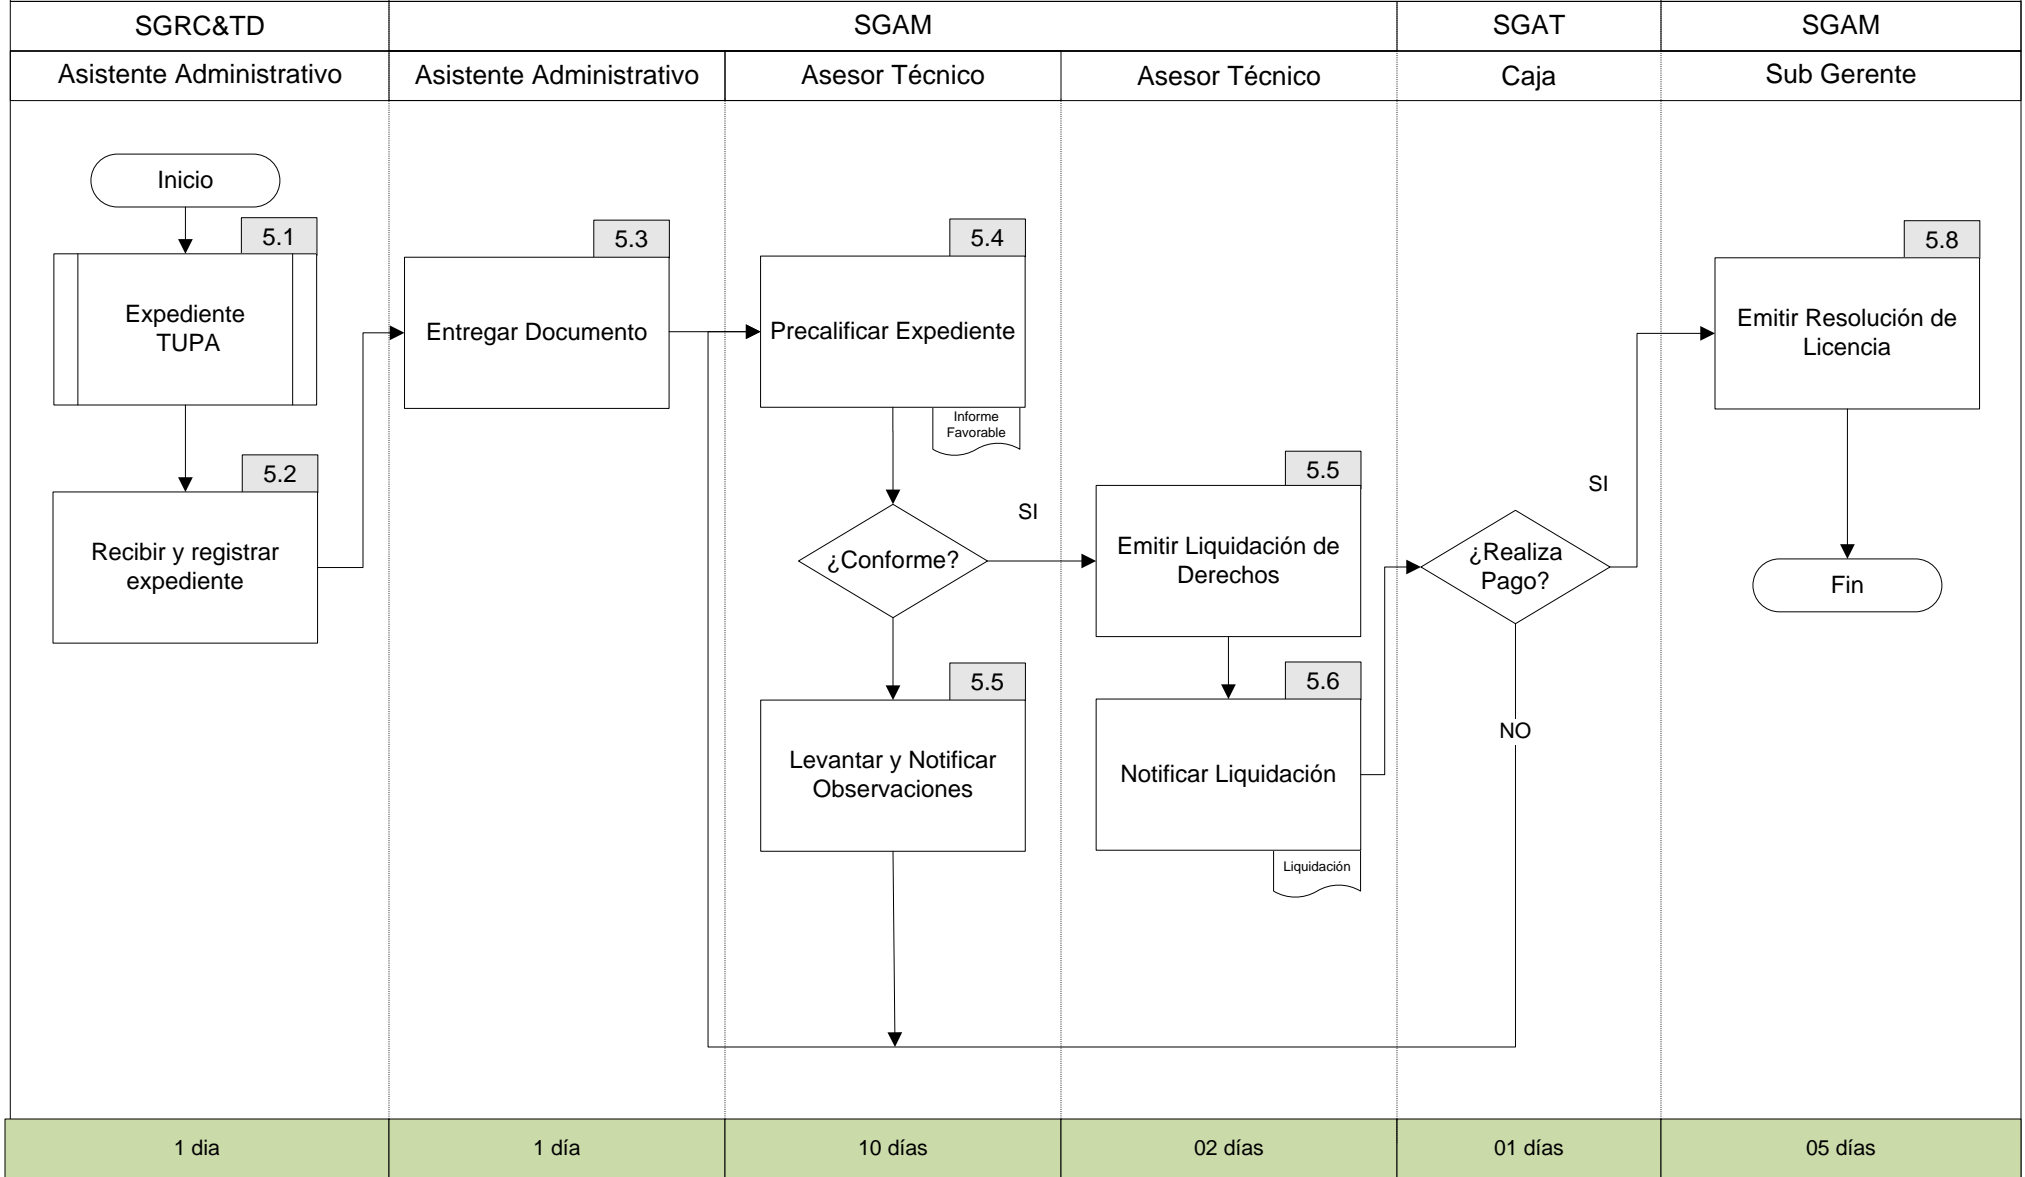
| SGRC&TD | SGAM | | | SGAT | SGAM |
|---|---|---|---|---|---|
| Asistente Administrativo | Asistente Administrativo | Asesor Técnico | Asesor Técnico | Caja | Sub Gerente |

Inicio

5.1
Expediente TUPA

5.2
Recibir y registrar expediente

5.3
Entregar Documento

5.4
Precalificar Expediente

Informe Favorable

¿Conforme?

SI

5.5
Levantar y Notificar Observaciones

5.5
Emitir Liquidación de Derechos

5.6
Notificar Liquidación

Liquidación

¿Realiza Pago?

SI

NO

5.8
Emitir Resolución de Licencia

Fin

| 1 dia | 1 día | 10 días | 02 días | 01 días | 05 días |
|---|---|---|---|---|---|